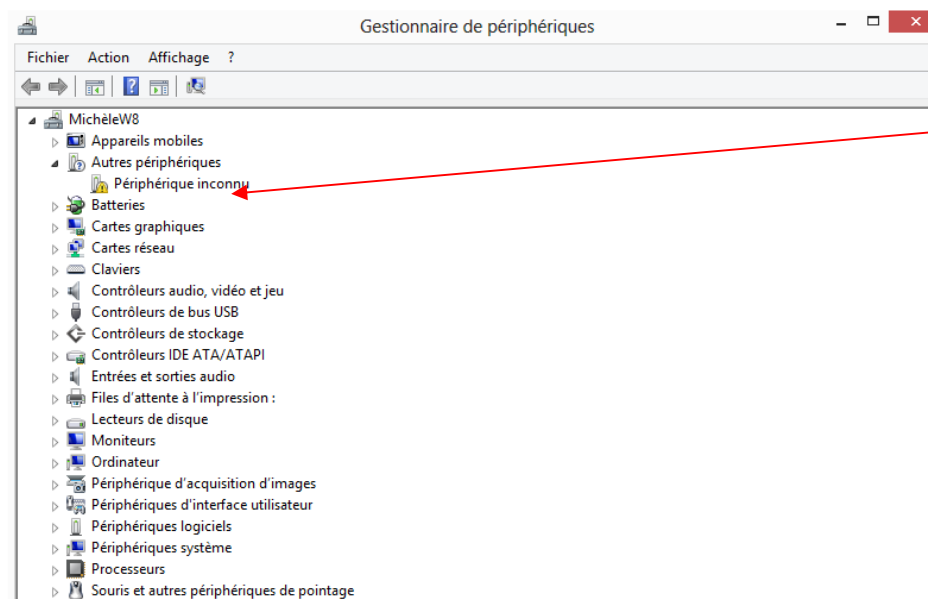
Gestionnaire de périphériques

Fichier Action Affichage ?

MichèleW8
Appareils mobiles
Autres périphériques
Périphérique inconnu
Batteries
Cartes graphiques
Cartes réseau
Claviers
Contrôleurs audio, vidéo et jeu
Contrôleurs de bus USB
Contrôleurs de stockage
Contrôleurs IDE ATA/ATAPI
Entrées et sorties audio
Files d'attente à l'impression :
Lecteurs de disque
Moniteurs
Ordinateur
Périphérique d'acquisition d'images
Périphériques d'interface utilisateur
Périphériques logiciels
Périphériques système
Processeurs
Souris et autres périphériques de pointage